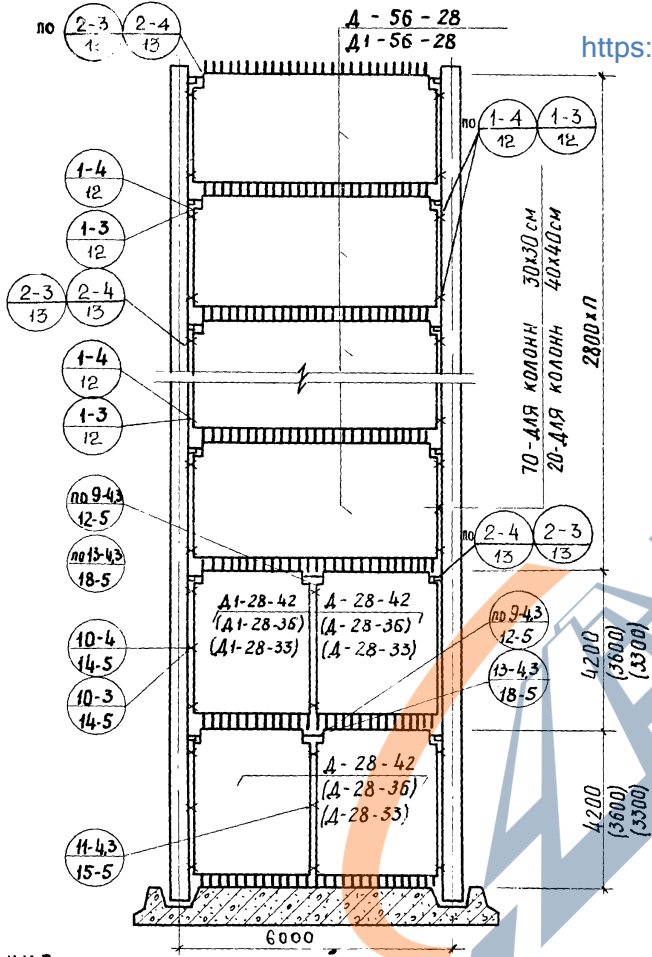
по $\frac{2-3}{13}$ $\frac{2-4}{13}$

Д - 56 - 28
Д1 - 56 - 28

https:

по $\frac{1-4}{12}$ $\frac{1-3}{12}$

$\frac{1-4}{12}$

$\frac{1-3}{12}$

$\frac{2-3}{13}$ $\frac{2-4}{13}$

$\frac{1-4}{12}$

$\frac{1-3}{12}$

70 - для колонн 30х30 см
20 - для колонн 40х40 см

2800 х n

по 9-4,3
12-5

по 13-4,3
18-5

по $\frac{2-4}{13}$ $\frac{2-3}{13}$

Д1-28-42
(Д1-28-36)
(Д1-28-33)

Д - 28 - 42
(Д - 28 - 36)
(Д - 28 - 33)

$\frac{10-4}{14-5}$

$\frac{10-3}{14-5}$

по $\frac{9-4,3}{12-5}$

$\frac{13-4,3}{18-5}$

4200
(3600)
(3300)

Д - 28 - 42
(Д - 28 - 36)
(Д - 28 - 33)

$\frac{11-4,3}{15-5}$

4200
(3600)
(3300)

6000